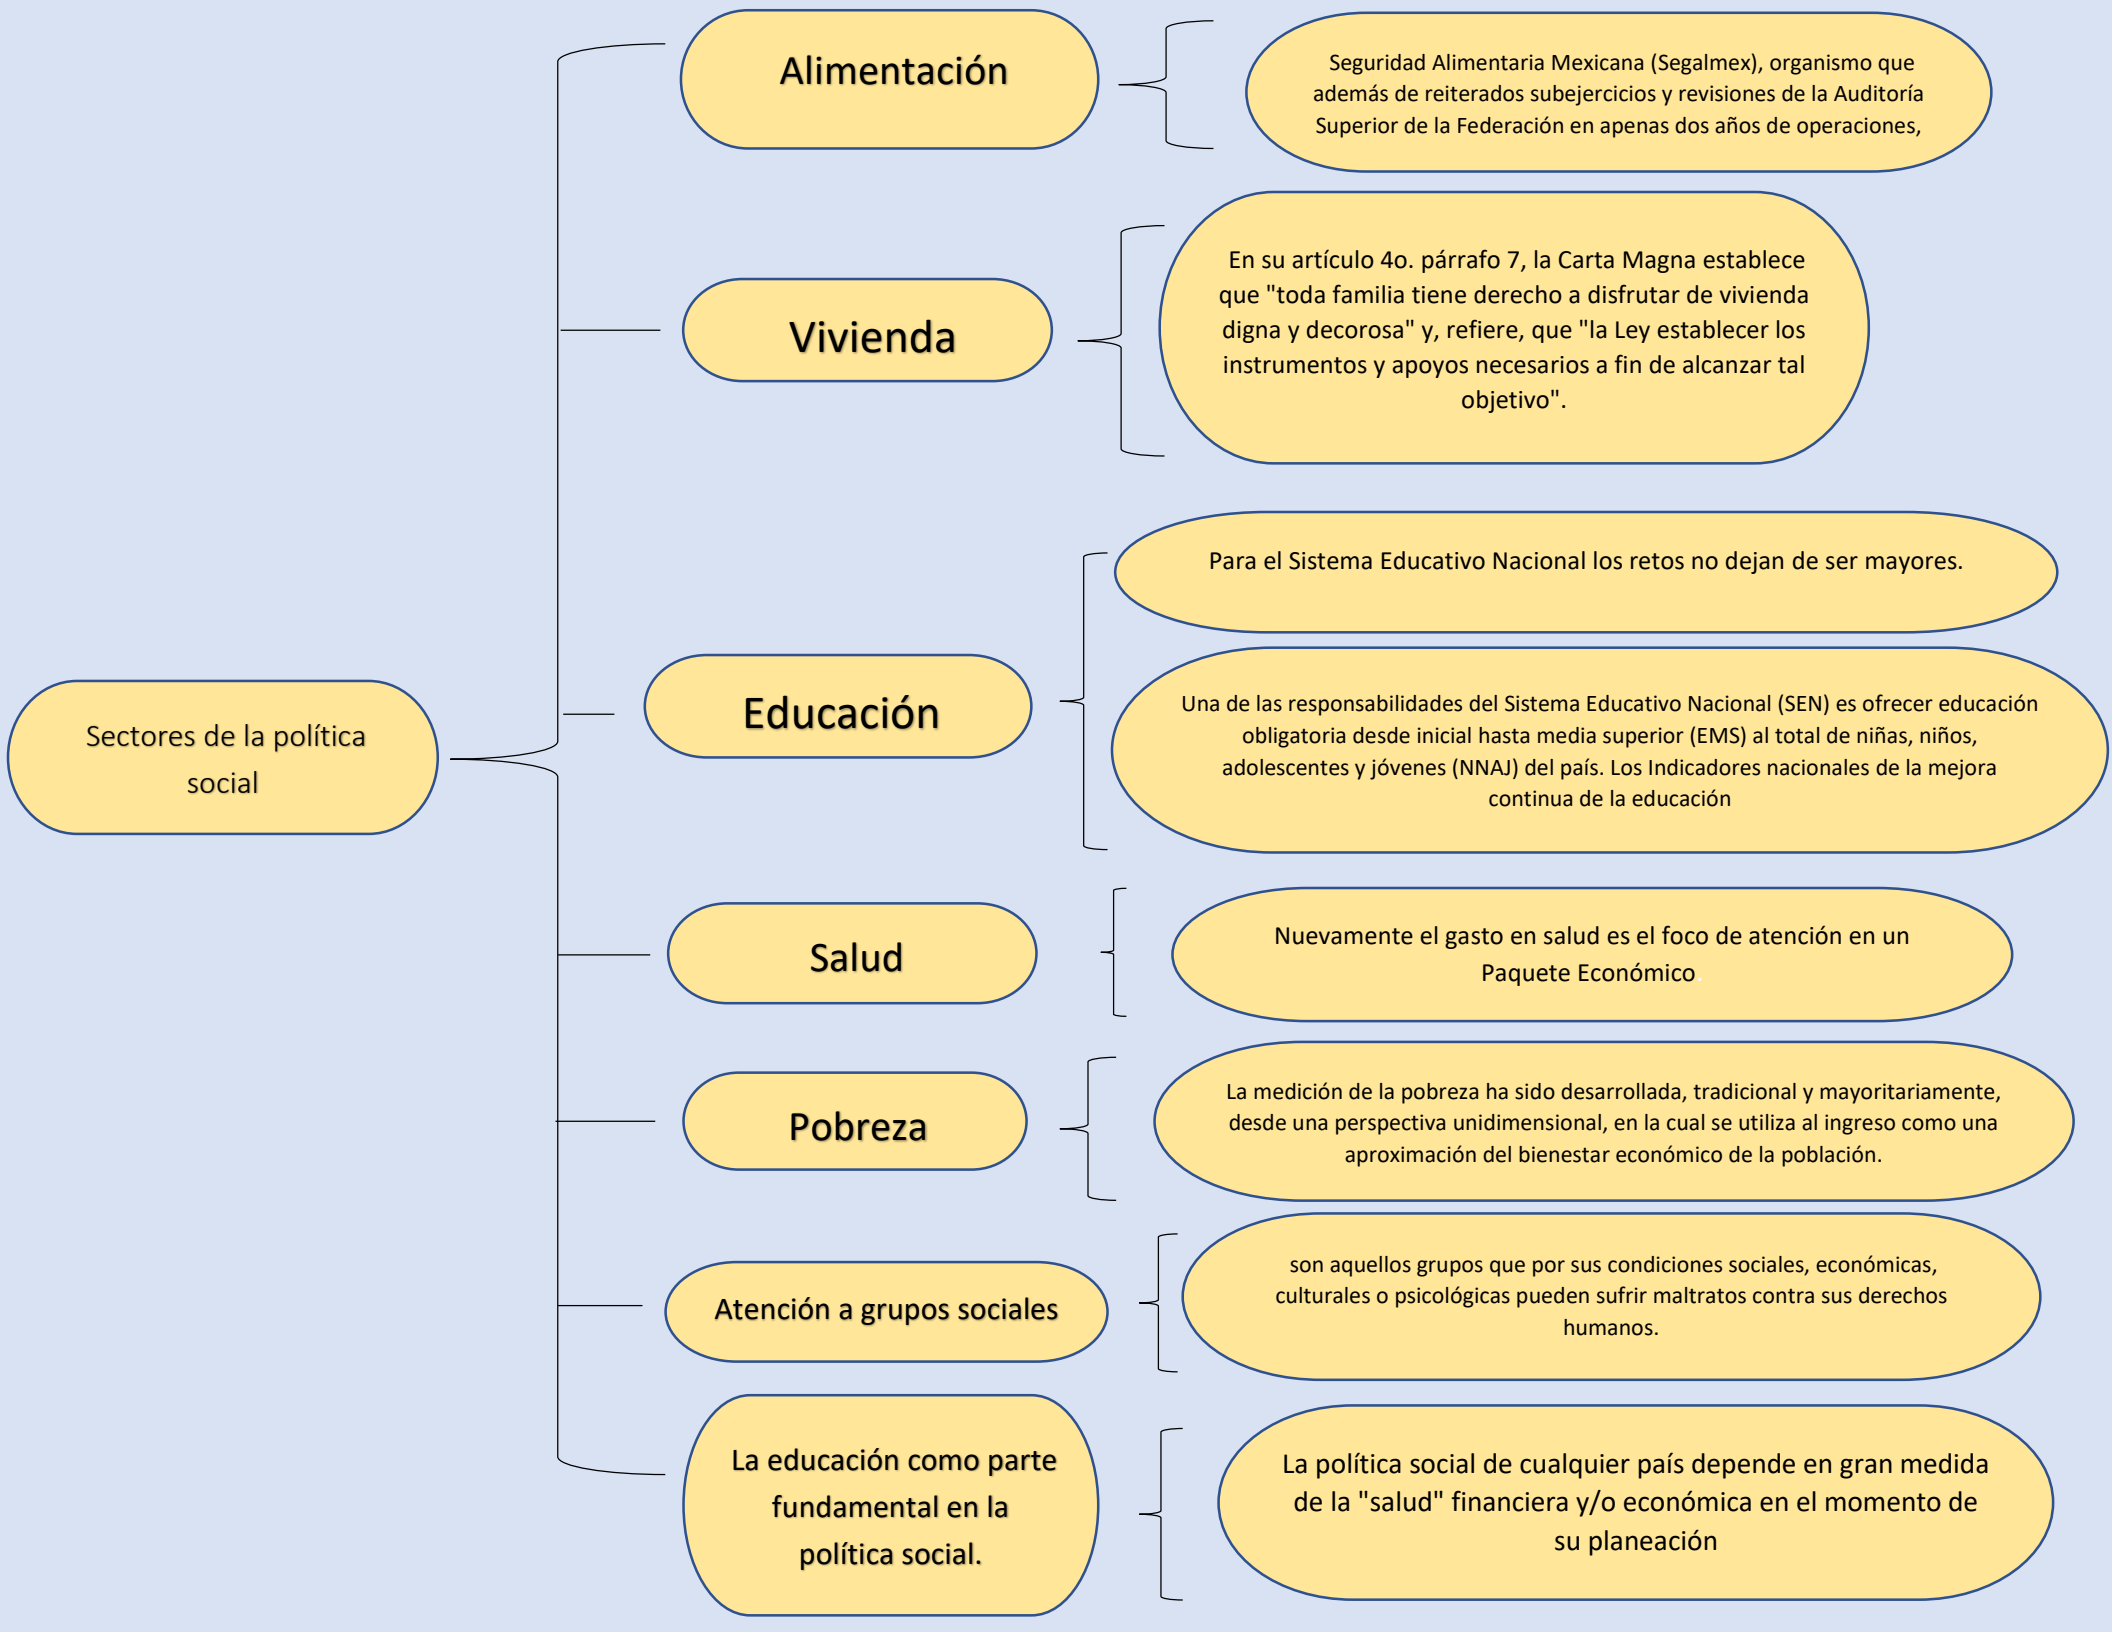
Sectores de la política social

Alimentación

Seguridad Alimentaria Mexicana (Segalmex), organismo que además de reiterados subejercicios y revisiones de la Auditoría Superior de la Federación en apenas dos años de operaciones,

Vivienda

En su artículo 4o. párrafo 7, la Carta Magna establece que "toda familia tiene derecho a disfrutar de vivienda digna y decorosa" y, refiere, que "la Ley establecer los instrumentos y apoyos necesarios a fin de alcanzar tal objetivo".

Educación

Para el Sistema Educativo Nacional los retos no dejan de ser mayores.

Una de las responsabilidades del Sistema Educativo Nacional (SEN) es ofrecer educación obligatoria desde inicial hasta media superior (EMS) al total de niñas, niños, adolescentes y jóvenes (NNAJ) del país. Los Indicadores nacionales de la mejora continua de la educación

Salud

Nuevamente el gasto en salud es el foco de atención en un Paquete Económico

Pobreza

La medición de la pobreza ha sido desarrollada, tradicional y mayoritariamente, desde una perspectiva unidimensional, en la cual se utiliza al ingreso como una aproximación del bienestar económico de la población.

Atención a grupos sociales

son aquellos grupos que por sus condiciones sociales, económicas, culturales o psicológicas pueden sufrir maltratos contra sus derechos humanos.

La educación como parte fundamental en la política social.

La política social de cualquier país depende en gran medida de la "salud" financiera y/o económica en el momento de su planeación